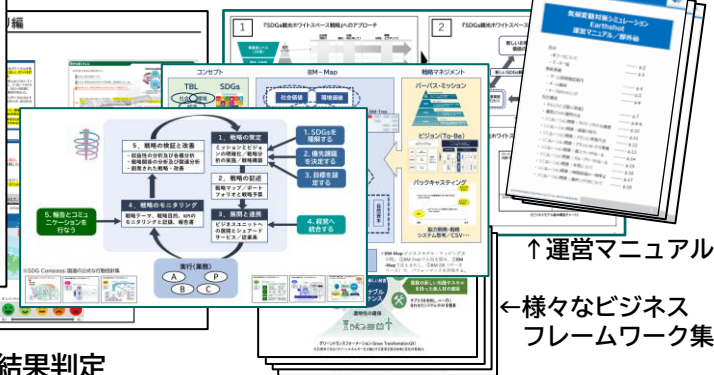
↑運営マニュアル

←様々なビジネスフレームワーク集

結果判定

気候変動対策シミュレーション
Earthshot
運営マニュアル／事務局

「SDGs観光ホワイトスペース戦略」へのアプローチ

コンセプト

BM－Map

戦略マネジメント

TBL

SDGs

社会価値

環境価値

パーパス・ミッション

ビジョン（To-Be）

バックキャスティング

5．戦略の検証と改善
・収益性の分析及び各種分析
・戦略関係の分析及び環境分析
・刷新された戦略・改善

1．戦略の策定
ミッションとビジョンの明確化／戦略分析の実施／戦略構築

1．SDGsを理解する

2．優先課題を決定する

3．目標を設定する

2．戦略の計画
戦略マップ／ポートフォリオ戦略予算

3．展開と連携
ビジネスユニットへの展開とシェアードサービス／従業員

4．戦略のモニタリング
戦略テーマ、戦略目標、KPIのモニタリングと記録、報告書

4．経営へ統合する

5．報告とコミュニケーションを行なう

実行（業務）

A

P

B

C

SDG Compass

グリーントランスフォーメーション Green Transformation（GX）